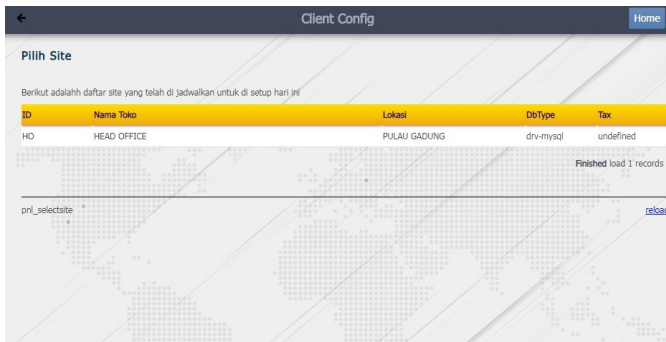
Client Config

Home

Pilih Site

Berikut adalahh daftar site yang telah di jadwalkan untuk di setup hari ini

| ID | Nama Toko | Lokasi | DbType | Tax |
|---|---|---|---|---|
| HO | HEAD OFFICE | PULAU GADUNG | drv-mysql | undefined |

Finished load 1 records

pnl_selectsite

reloa